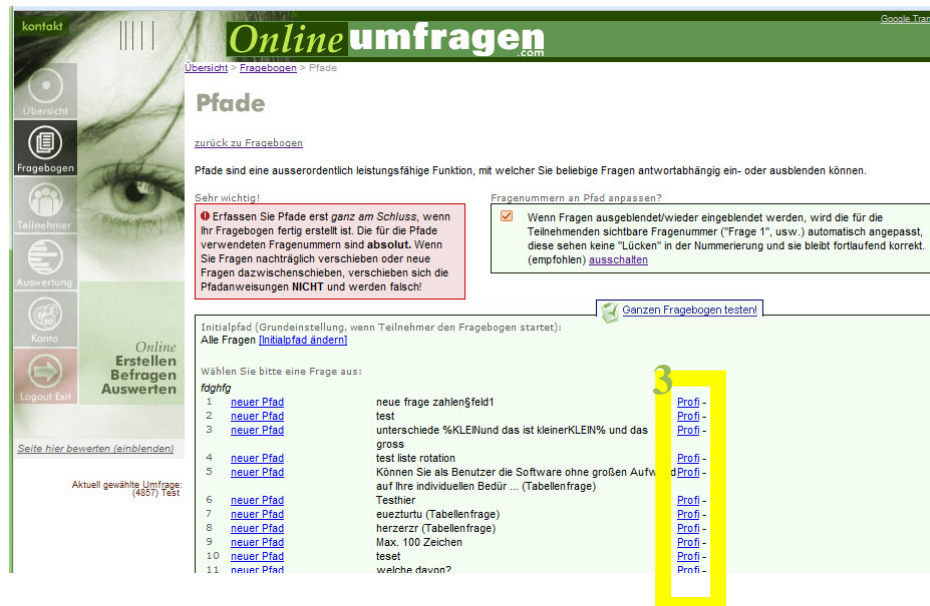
kontakt

Onlineumfragen.com

Google Tran

Übersicht > Fragebogen > Pfade

Pfade

zurück zu Fragebogen

Pfade sind eine ausserordentlich leistungsfähige Funktion, mit welcher Sie beliebige Fragen antwortabhängig ein- oder ausblenden können.

Sehr wichtig!

Erfassen Sie Pfade erst ganz am Schluss, wenn Ihr Fragebogen fertig erstellt ist. Die für die Pfade verwendeten Fragenummern sind absolut. Wenn Sie Fragen nachträglich verschieben oder neue Fragen dazwischenschieben, verschieben sich die Pfadanweisungen NICHT und werden falsch!

Fragenummern an Pfad anpassen?

Wenn Fragen ausgeblendet/wieder eingeblendet werden, wird die für die Teilnehmenden sichtbare Fragenummer ("Frage 1", usw.) automatisch angepasst, diese sehen keine "Lücken" in der Nummerierung und sie bleibt fortlaufend korrekt. (empfohlen) ausschalten

Ganzen Fragebogen testen!

Übersicht

Fragebogen

Teilnehmer

Auswertung

Konto

Logout Exit

Online
Erstellen
Befragen
Auswerten

Seite hier bewerten (einblenden)

Aktuell gewählte Umfrage: (4857) Test

Initialpfad (Grundeinstellung, wenn Teilnehmer den Fragebogen startet):
Alle Fragen [Initialpfad ändern]

Wählen Sie bitte eine Frage aus:
fdghfg

3

1 neuer Pfad neue frage zahlen§feld1 Profi -
2 neuer Pfad test Profi -
3 neuer Pfad unterschiede %KLEINund das ist kleinerKLEIN% und das gross Profi -
4 neuer Pfad test liste rotation Profi -
5 neuer Pfad Können Sie als Benutzer die Software ohne großen Aufwand auf Ihre individuellen Bedür ... (Tabellenfrage) Profi -
6 neuer Pfad Testhier Profi -
7 neuer Pfad euezturtu (Tabellenfrage) Profi -
8 neuer Pfad herzerzr (Tabellenfrage) Profi -
9 neuer Pfad Max. 100 Zeichen Profi -
10 neuer Pfad teset Profi -
11 neuer Pfad welche davon? Profi -